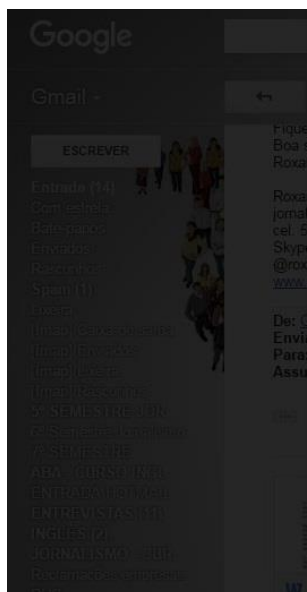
Google

Gmail -

ESCREVER

Entrada (14)
Com estrela
Rascunhos
Enviados
Spam (1)
Lixeira
5º SEMESTRE
7º SEMESTRE
ENTREVISTAS (11)
INGLÊS (2)
JORNALISMO

Fique
Boa s
Roxa

Roxa
jorna
cel.:
Skyp
@rox
www

De:
Envi
Para
Assu